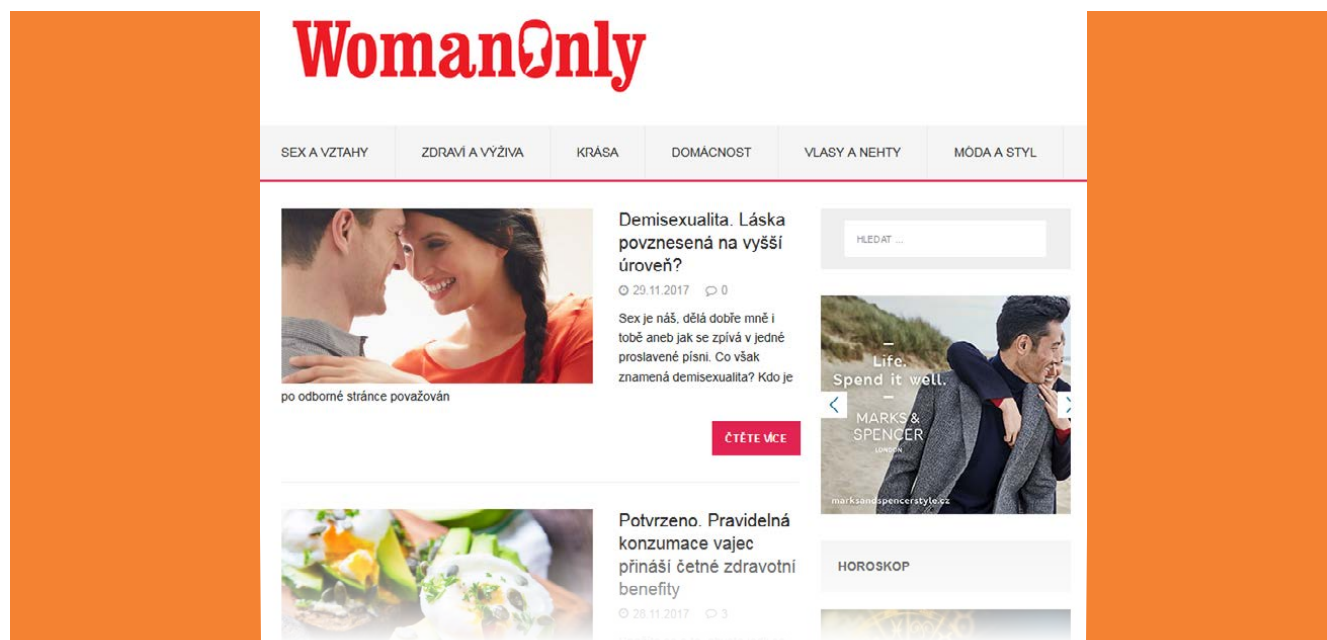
WomanOnly

SEX A VZTAHY | ZDRAVÍ A VÝŽIVA | KRÁSA | DOMÁCNOST | VLASY A NEHTY | MÓDA A STYL

Demisexualita. Láska povznesená na vyšší úroveň?

29.11.2017 0

Sex je náš, dělá dobře mně i tobě aneb jak se zpívá v jedné proslavené písni. Co však znamená demisexualita? Kdo je po odborné stránce považován

ČTĚTE VÍCE

Potvrzeno. Pravidelná konzumace vajec přináší četné zdravotní benefity

28.11.2017 3

HLEDAT ...

Life. Spend it well.

MARKS & SPENCER LONDON

marksandspencerstyle.cz

HOROSKOP